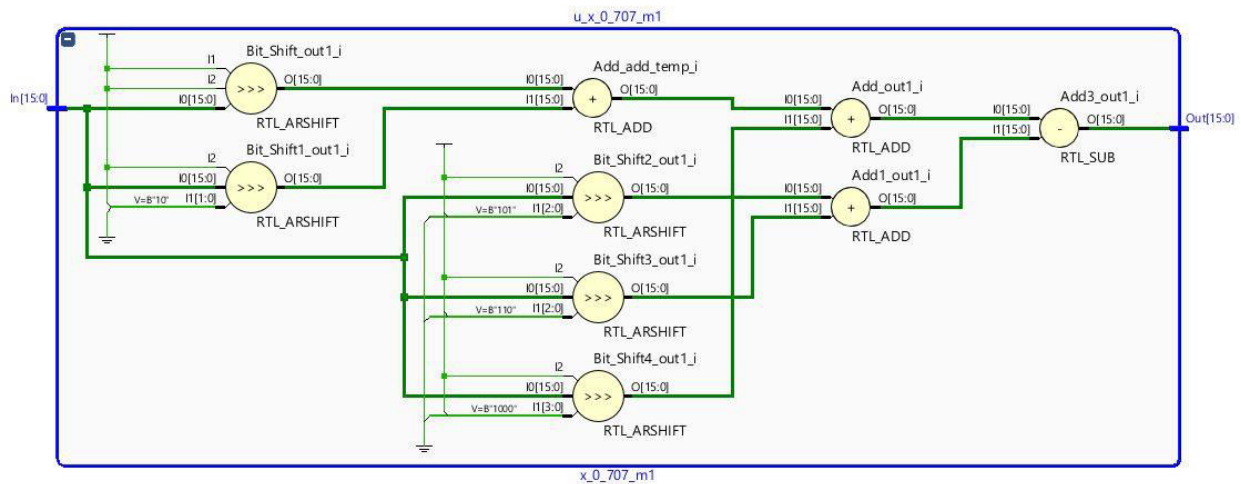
u_x_0_707_m1

In[15:0]

Bit_Shift_out1_i
I1
I2
I0[15:0]
>>>
O[15:0]
RTL_ARSHIFT

Bit_Shift1_out1_i
I2
I0[15:0]
V=B"10"
I1[1:0]
>>>
O[15:0]
RTL_ARSHIFT

Add_add_temp_i
I0[15:0]
I1[15:0]
+
O[15:0]
RTL_ADD

Bit_Shift2_out1_i
I2
I0[15:0]
V=B"101"
I1[2:0]
>>>
O[15:0]
RTL_ARSHIFT

Bit_Shift3_out1_i
I2
I0[15:0]
V=B"110"
I1[2:0]
>>>
O[15:0]
RTL_ARSHIFT

Bit_Shift4_out1_i
I2
I0[15:0]
V=B"1000"
I1[3:0]
>>>
O[15:0]
RTL_ARSHIFT

Add_out1_i
I0[15:0]
I1[15:0]
+
O[15:0]
RTL_ADD

Add1_out1_i
I0[15:0]
I1[15:0]
+
O[15:0]
RTL_ADD

Add3_out1_i
I0[15:0]
I1[15:0]
-
O[15:0]
RTL_SUB

Out[15:0]

x_0_707_m1